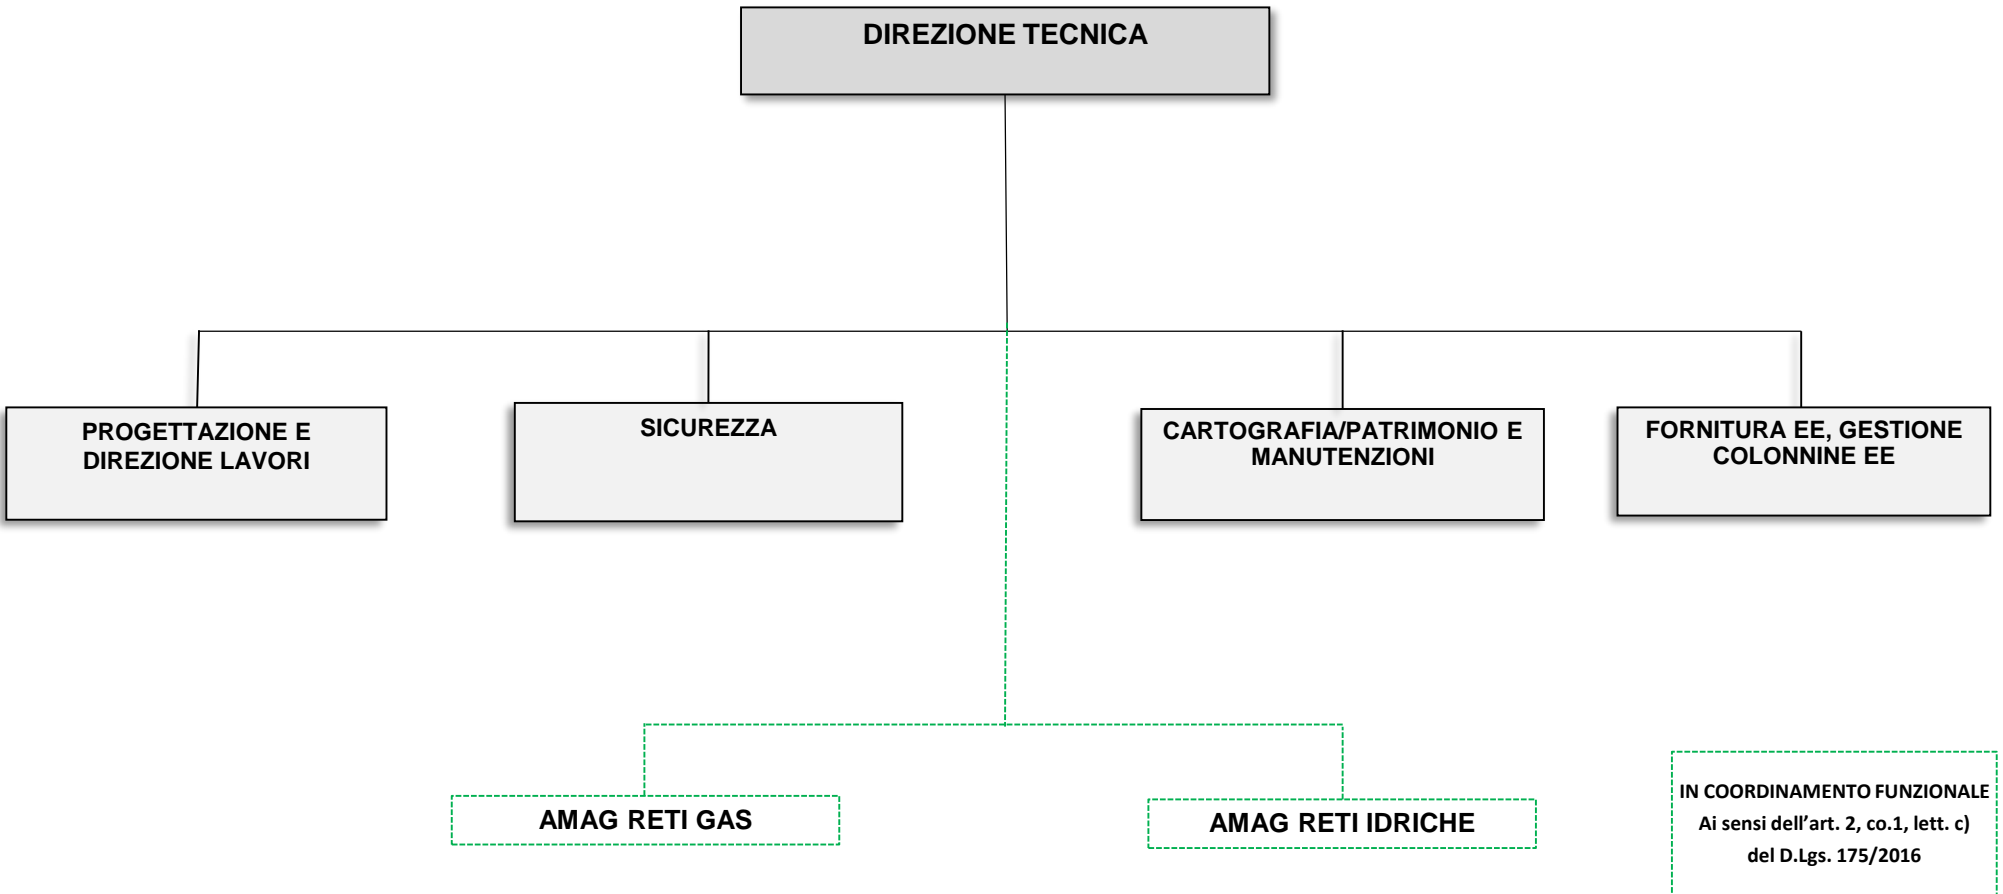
DIREZIONE TECNICA

PROGETTAZIONE E DIREZIONE LAVORI

SICUREZZA

CARTOGRAFIA/PATRIMONIO E MANUTENZIONI

FORNITURA EE, GESTIONE COLONNINE EE

AMAG RETI GAS

AMAG RETI IDRICHE

IN COORDINAMENTO FUNZIONALE
Ai sensi dell'art. 2, co.1, lett. c)
del D.Lgs. 175/2016